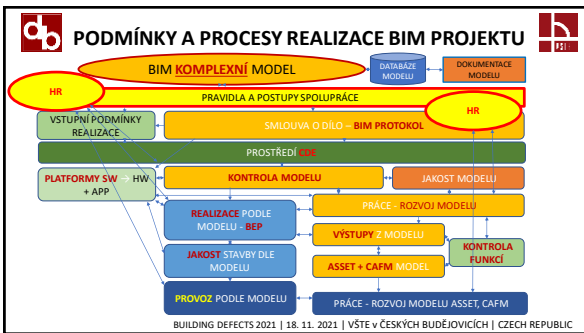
PODMÍNKY A PROCESY REALIZACE BIM PROJEKTU

BIM KOMPLEXNÍ MODEL

DATABÁZE MODELU

DOKUMENTACE MODELU

HR

PRAVIDLA A POSTUPY SPOLUPRÁCE

HR

VSTUPNÍ PODMÍNKY REALIZACE

SMLOUVA O DÍLO – BIM PROTOKOL

PROSTŘEDÍ CDE

PLATFORMY SW – HW + APP

KONTROLA MODELU

JAKOST MODELU

REALIZACE PODLE MODELU - BEP

PRÁCE - ROZVOJ MODELU

VÝSTUPY Z MODELU

KONTROLA FUNKCÍ

JAKOST STAVBY DLE MODELU

ASSET + CAFM MODEL

PROVOZ PODLE MODELU

PRÁCE - ROZVOJ MODELU ASSET, CAFM

BUILDING DEFECTS 2021 | 18. 11. 2021 | VŠTE v ČESKÝCH BUDĚJOVICÍCH | CZECH REPUBLIC